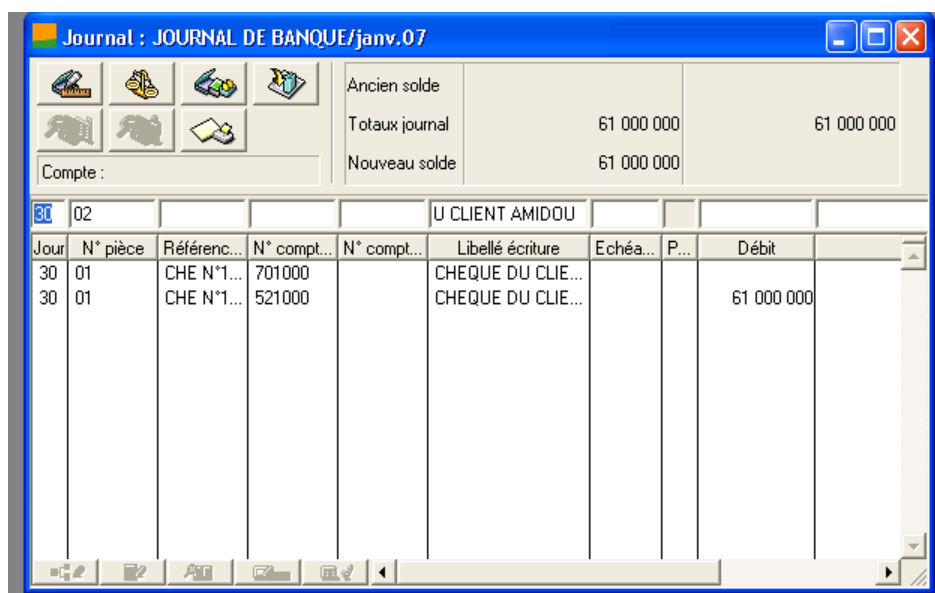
Journal : JOURNAL DE BANQUE/janv.07

Compte :

Ancien solde
Totaux journal 61 000 000 61 000 000
Nouveau solde 61 000 000

30 02 U CLIENT AMIDOU

| Jour | N° pièce | Référenc... | N° compt... | N° compt... | Libellé écriture | Echéa... | P... | Débit |
|---|---|---|---|---|---|---|---|---|
| 30 | 01 | CHE N°1... | 701000 | | CHEQUE DU CLIE... | | | |
| 30 | 01 | CHE N°1... | 521000 | | CHEQUE DU CLIE... | | | 61 000 000 |